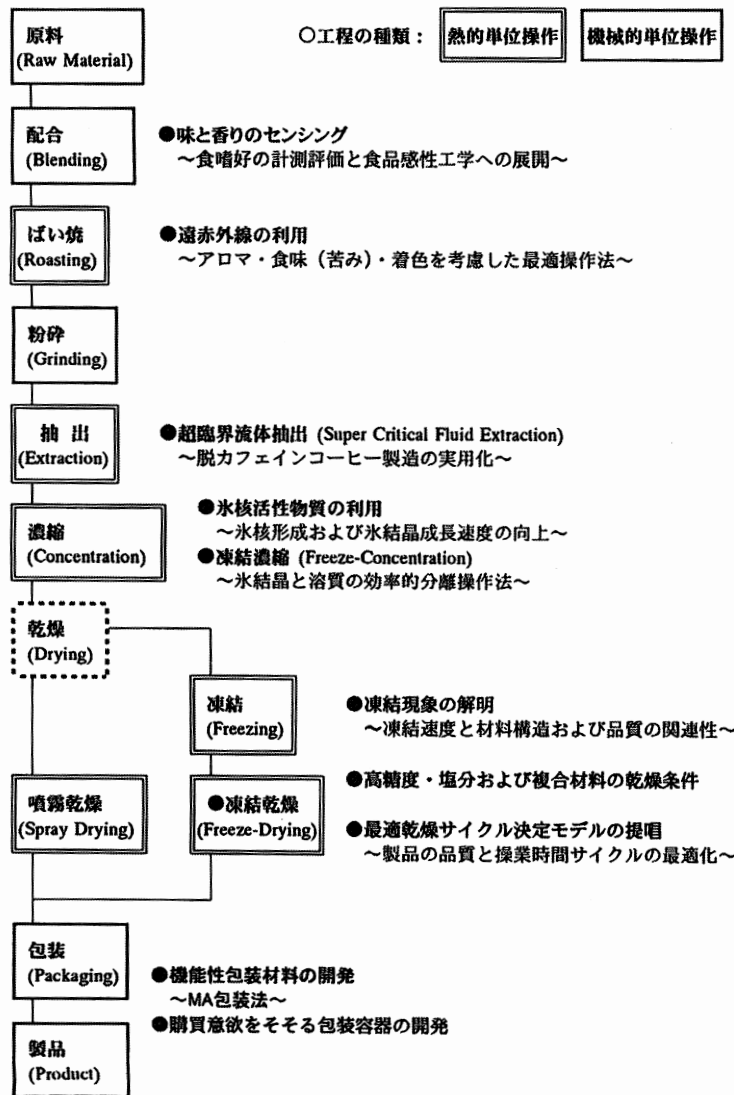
原料
(Raw Material)

○工程の種類： 熱的単位操作 機械的単位操作

配合
(Blending)

●味と香りのセンシング
～食嗜好の計測評価と食品感性工学への展開～

ばい焼
(Roasting)

●遠赤外線の利用
～アロマ・食味（苦み）・着色を考慮した最適操作法～

粉砕
(Grinding)

抽出
(Extraction)

●超臨界流体抽出 (Super Critical Fluid Extraction)
～脱カフェインコーヒー製造の実用化～

濃縮
(Concentration)

●氷核活性物質の利用
～氷核形成および氷結晶成長速度の向上～
●凍結濃縮 (Freeze-Concentration)
～氷結晶と溶質の効率的分離操作法～

乾燥
(Drying)

凍結
(Freezing)

●凍結現象の解明
～凍結速度と材料構造および品質の関連性～

噴霧乾燥
(Spray Drying)

●凍結乾燥
(Freeze-Drying)

●高糖度・塩分および複合材料の乾燥条件

●最適乾燥サイクル決定モデルの提唱
～製品の品質と操業時間サイクルの最適化～

包装
(Packaging)

●機能性包装材料の開発
～MA包装法～
●購買意欲をそそる包装容器の開発

製品
(Product)